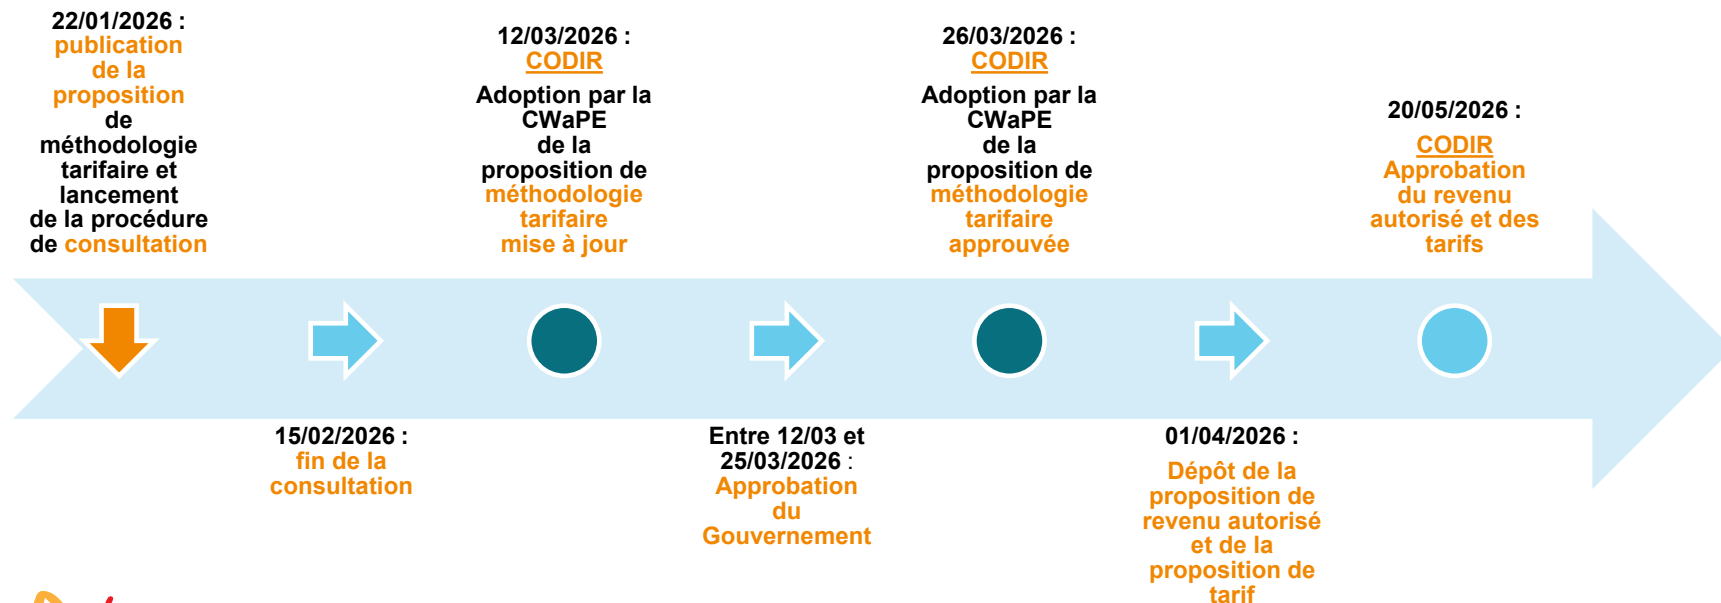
22/01/2026 : publication de la proposition de méthodologie tarifaire et lancement de la procédure de consultation

12/03/2026 : CODIR
Adoption par la CWaPE de la proposition de méthodologie tarifaire mise à jour

26/03/2026 : CODIR
Adoption par la CWaPE de la proposition de méthodologie tarifaire approuvée

20/05/2026 :
CODIR
Approbation du revenu autorisé et des tarifs

15/02/2026 : fin de la consultation

Entre 12/03 et 25/03/2026 : Approbation du Gouvernement

01/04/2026 :
Dépôt de la proposition de revenu autorisé et de la proposition de tarif